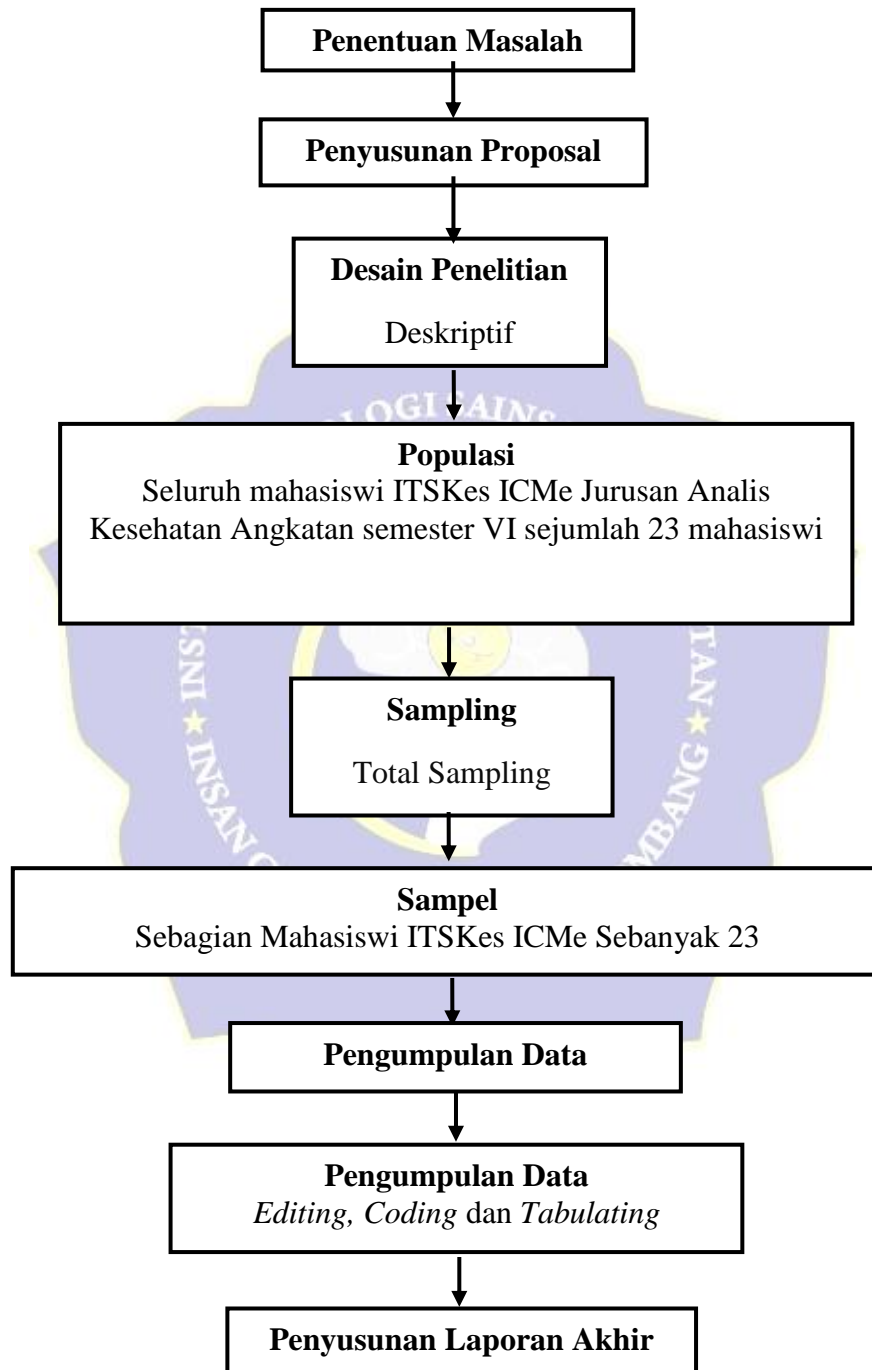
Penentuan Masalah

Penyusunan Proposal

Desain Penelitian

Deskriptif

Populasi

Seluruh mahasiswi ITSKes ICMe Jurusan Analis Kesehatan Angkatan semester VI sejumlah 23 mahasiswi

Sampling

Total Sampling

Sampel

Sebagian Mahasiswi ITSKes ICMe Sebanyak 23

Pengumpulan Data

Pengumpulan Data

Editing, Coding dan Tabulating

Penyusunan Laporan Akhir